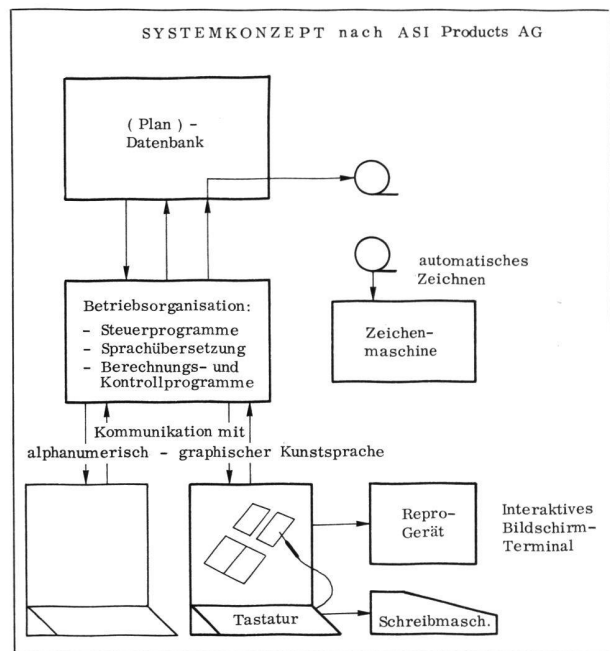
SYSTEMKONZEPT nach ASI Products AG

( Plan ) - Datenbank

automatisches Zeichnen

Betriebsorganisation:
- Steuerprogramme
- Sprachübersetzung
- Berechnungs- und Kontrollprogramme

Zeichenmaschine

Kommunikation mit alphanumerisch - graphischer Kunstsprache

Repro-Gerät

Interaktives Bildschirm-Terminal

Tastatur

Schreibmasch.